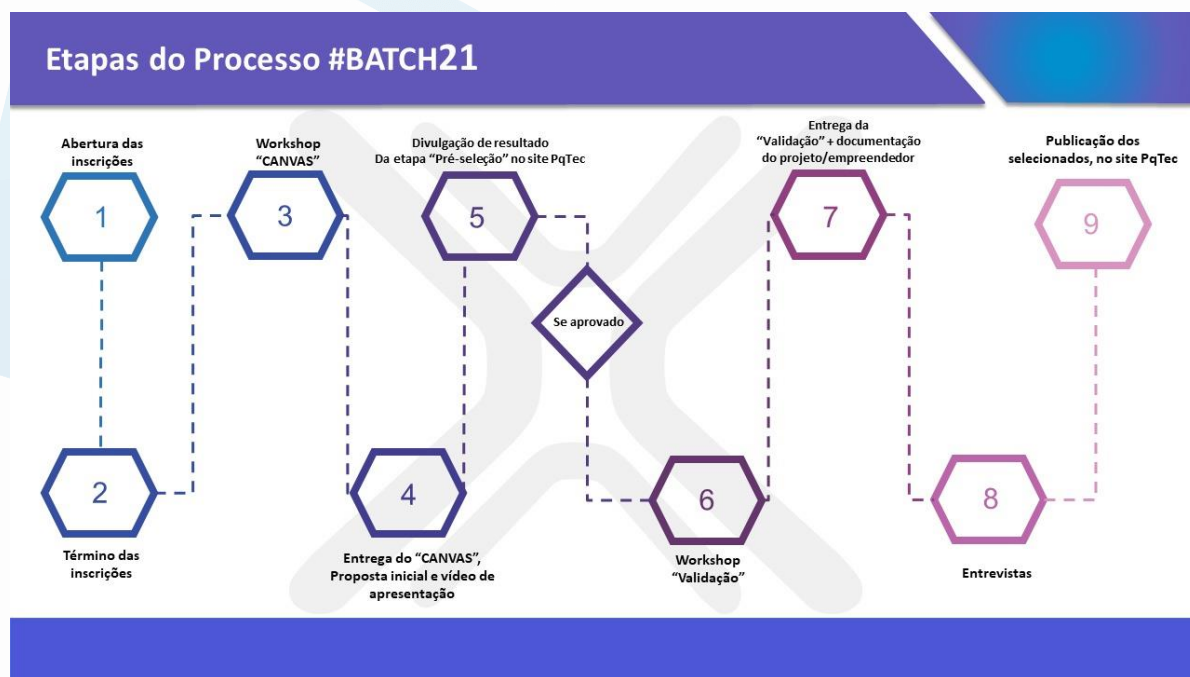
Etapas do Processo #BATCH21

Abertura das inscrições

1

Workshop "CANVAS"

3

Divulgação de resultado Da etapa "Pré-seleção" no site PqTec

5

Se aprovado

Entrega da "Validação" + documentação do projeto/empreendedor

7

Publicação dos selecionados, no site PqTec

9

2

Término das inscrições

4

Entrega do "CANVAS", Proposta inicial e vídeo de apresentação

6

Workshop "Validação"

8

Entrevistas